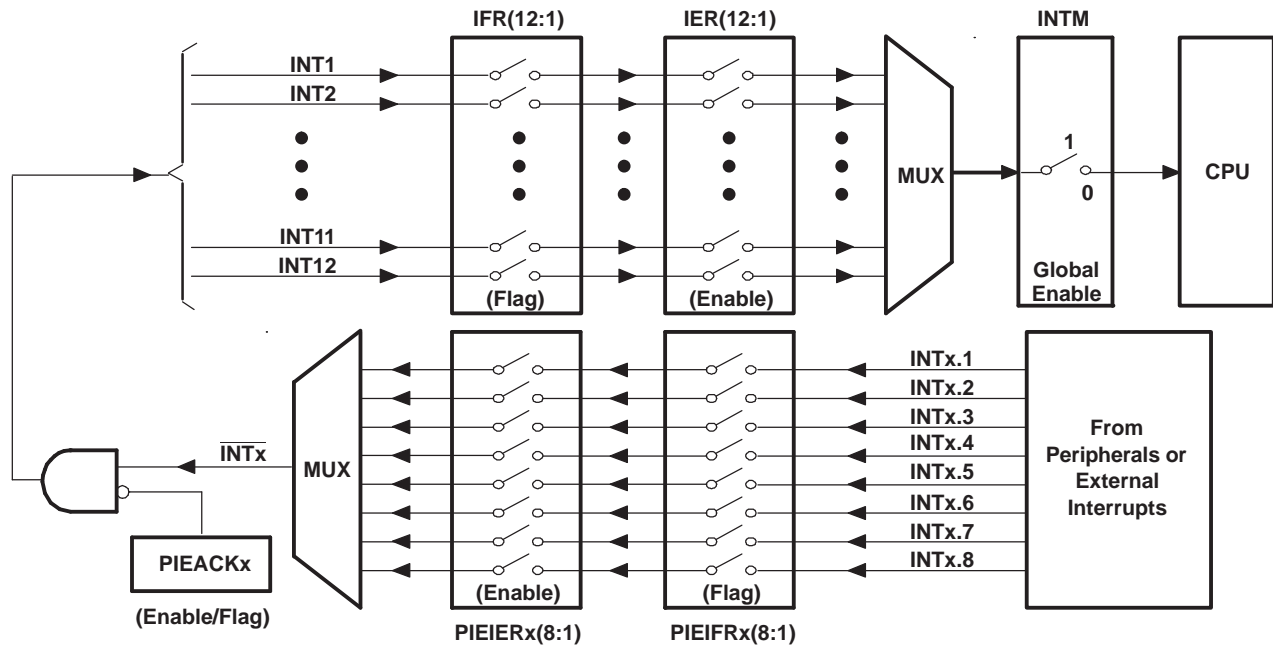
IFR(12:1)

IER(12:1)

INTM

INT1

INT2

INT11

INT12

(Flag)

(Enable)

MUX

1

0

Global Enable

CPU

MUX

$\overline{INTx}$

PIEACKx

(Enable/Flag)

(Enable)

(Flag)

PIEIERx(8:1)

PIEIFRx(8:1)

INTx.1

INTx.2

INTx.3

INTx.4

INTx.5

INTx.6

INTx.7

INTx.8

From Peripherals or External Interrupts